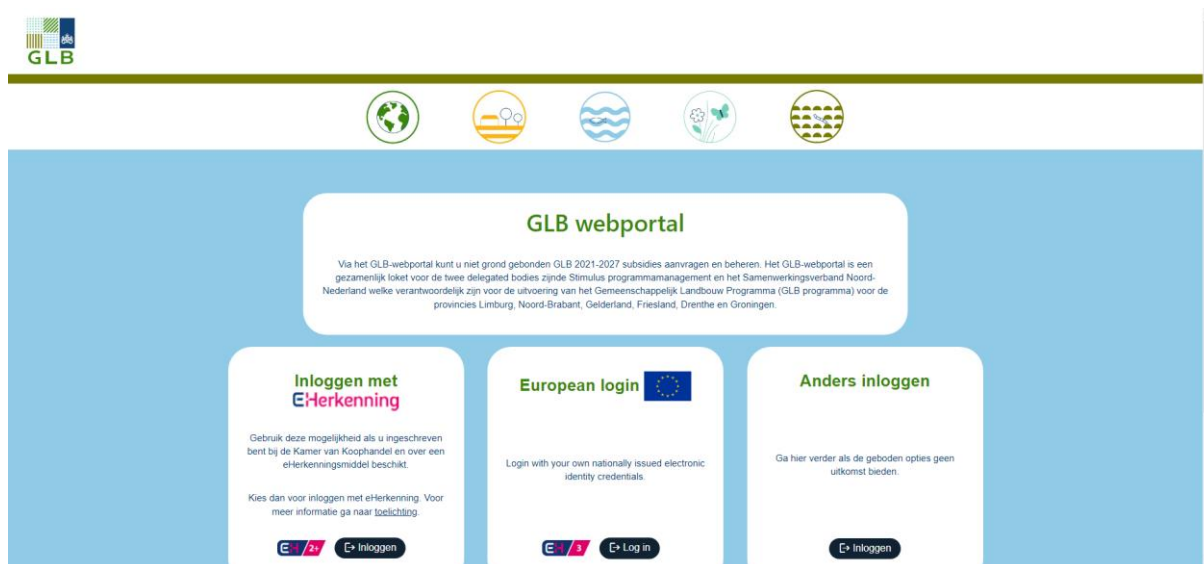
GLB

GLB webportal

Via het GLB-webportal kunt u niet grond gebonden GLB 2021-2027 subsidies aanvragen en beheren. Het GLB-webportal is een gezamenlijk loket voor de twee delegated bodies zijnde Stimulus programmamanagement en het Samenwerkingsverband Noord-Nederland welke verantwoordelijk zijn voor de uitvoering van het Gemeenschappelijk Landbouw Programma (GLB programma) voor de provincies Limburg, Noord-Brabant, Gelderland, Friesland, Drenthe en Groningen.

Inloggen met eHerkenning

Gebruik deze mogelijkheid als u ingeschreven bent bij de Kamer van Koophandel en over een eHerkenningsmiddel beschikt.

Kies dan voor inloggen met eHerkenning. Voor meer informatie ga naar toelichting.

EH 2+ Inloggen

European login

Login with your own nationally issued electronic identity credentials.

EH 3 Log in

Anders inloggen

Ga hier verder als de geboden opties geen uitkomst bieden.

Inloggen